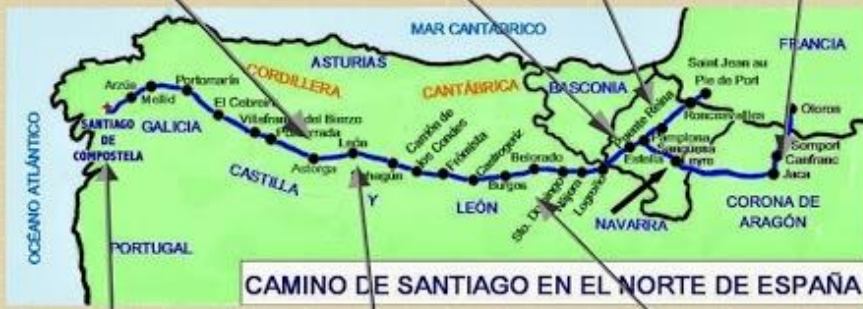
MAR CANTÁBRICO
FRANCIA
ASTURIAS
CORDILLERA
CANTÁBRICA
BASCONIA
Saint Jean au Pie de Port
Oloron
Arzúa
Melide
Portomarín
El Cebrero
Villafranca del Bierzo
Ponferrada
Astorga
León
Sahagún
Carrión de los Condes
Frómista
Castrojeriz
Burgos
Belorado
Sto. Domingo
Nájera
Logroño
Estella
Puente Reina
Pamplona
Sangüesa
Leyre
Roncesvalles
Somport
Canfranc
Jaca
OCÉANO ATLÁNTICO
SANTIAGO DE COMPOSTELA
GALICIA
CASTILLA
Y
LEÓN
NAVARRA
CORONA DE ARAGÓN
PORTUGAL
CAMINO DE SANTIAGO EN EL NORTE DE ESPAÑA